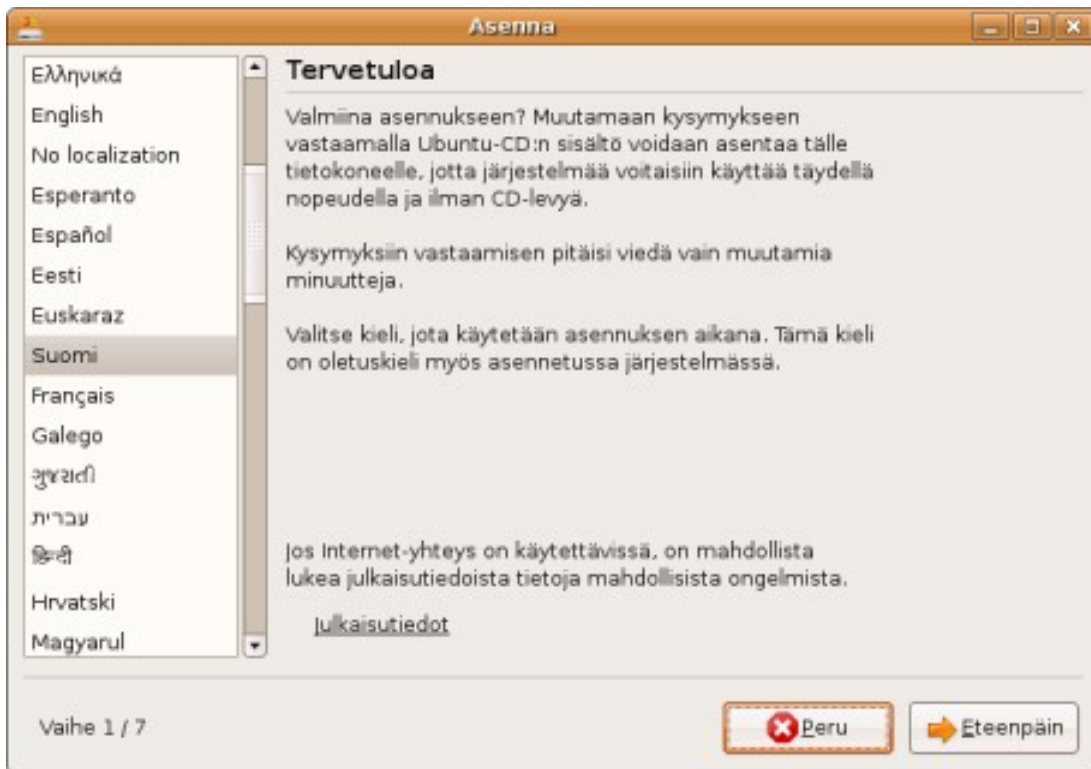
Asenna

Ελληνικά
English
No localization
Esperanto
Español
Eesti
Euskaraz
Suomi
Français
Galego
ગુજરાતી
עברית
हिन्दी
Hrvatski
Magyarul

Tervetuloa

Valmiina asennukseen? Muutamaan kysymykseen vastaamalla Ubuntu-CD:n sisältö voidaan asentaa tälle tietokoneelle, jotta järjestelmää voitaisiin käyttää täydellä nopeudella ja ilman CD-levyä.

Kysymyksiin vastaamisen pitäisi viedä vain muutamia minuutteja.

Valitse kieli, jota käytetään asennuksen aikana. Tämä kieli on oletuskieli myös asennetussa järjestelmässä.

Jos Internet-yhteys on käytettävissä, on mahdollista lukea julkaisutiedoista tietoja mahdollisista ongelmista.

Julkaisutiedot

Vaihe 1 / 7

Peru

Eteenpäin